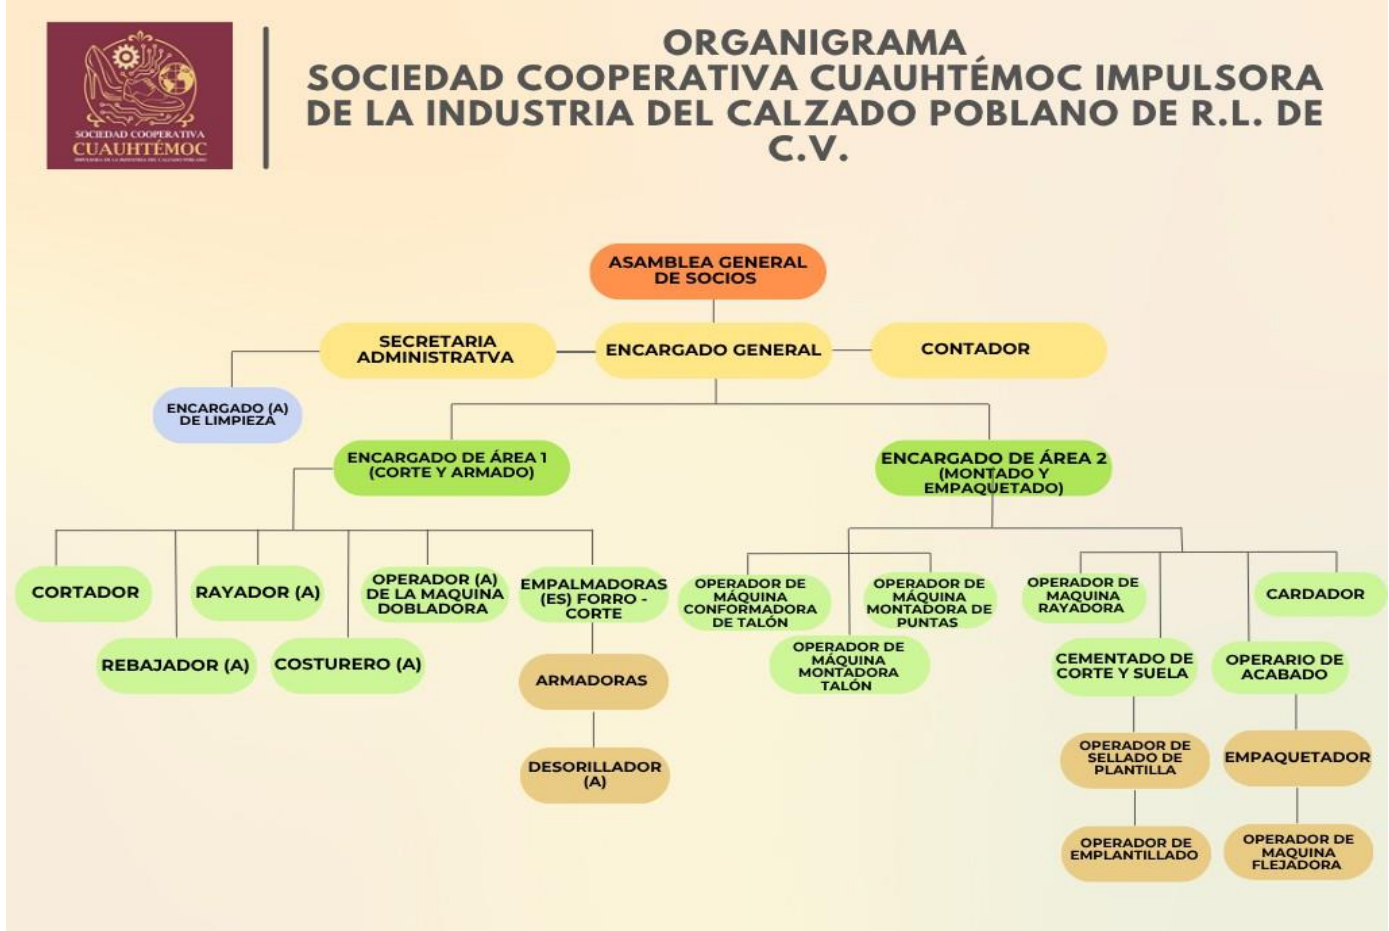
SOCIEDAD COOPERATIVA
CUAUHTÉMOC
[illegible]

ORGANIGRAMA
SOCIEDAD COOPERATIVA CUAUHTÉMOC IMPULSORA DE LA INDUSTRIA DEL CALZADO POBLANO DE R.L. DE C.V.

ASAMBLEA GENERAL DE SOCIOS

SECRETARIA ADMINISTRATVA

ENCARGADO GENERAL

CONTADOR

ENCARGADO (A) DE LIMPIEZA

ENCARGADO DE ÁREA 1 (CORTE Y ARMADO)

ENCARGADO DE ÁREA 2 (MONTADO Y EMPAQUETADO)

CORTADOR

RAYADOR (A)

OPERADOR (A) DE LA MAQUINA DOBLADORA

EMPALMADORAS (ES) FORRO - CORTE

REBAJADOR (A)

COSTURERO (A)

ARMADORAS

DESORILLADOR (A)

OPERADOR DE MÁQUINA CONFORMADORA DE TALÓN

OPERADOR DE MÁQUINA MONTADORA DE PUNTAS

OPERADOR DE MÁQUINA MONTADORA TALÓN

OPERADOR DE MAQUINA RAYADORA

CARDADOR

CEMENTADO DE CORTE Y SUELA

OPERARIO DE ACABADO

OPERADOR DE SELLADO DE PLANTILLA

EMPAQUETADOR

OPERADOR DE EMPLANTILLADO

OPERADOR DE MAQUINA FLEJADORA